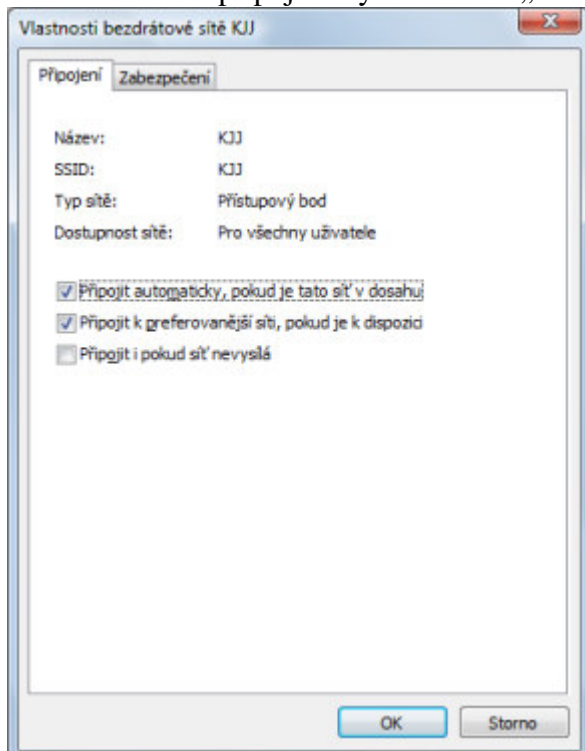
Vlastnosti bezdrátové sítě KJJ

Připojení Zabezpečení

Název: KJJ
SSID: KJJ
Typ sítě: Přístupový bod
Dostupnost sítě: Pro všechny uživatele

Připojit automaticky, pokud je tato síť v dosahu
Připojit k preferovanější síti, pokud je k dispozici
Připojit i pokud síť nevysílá

OK Storno